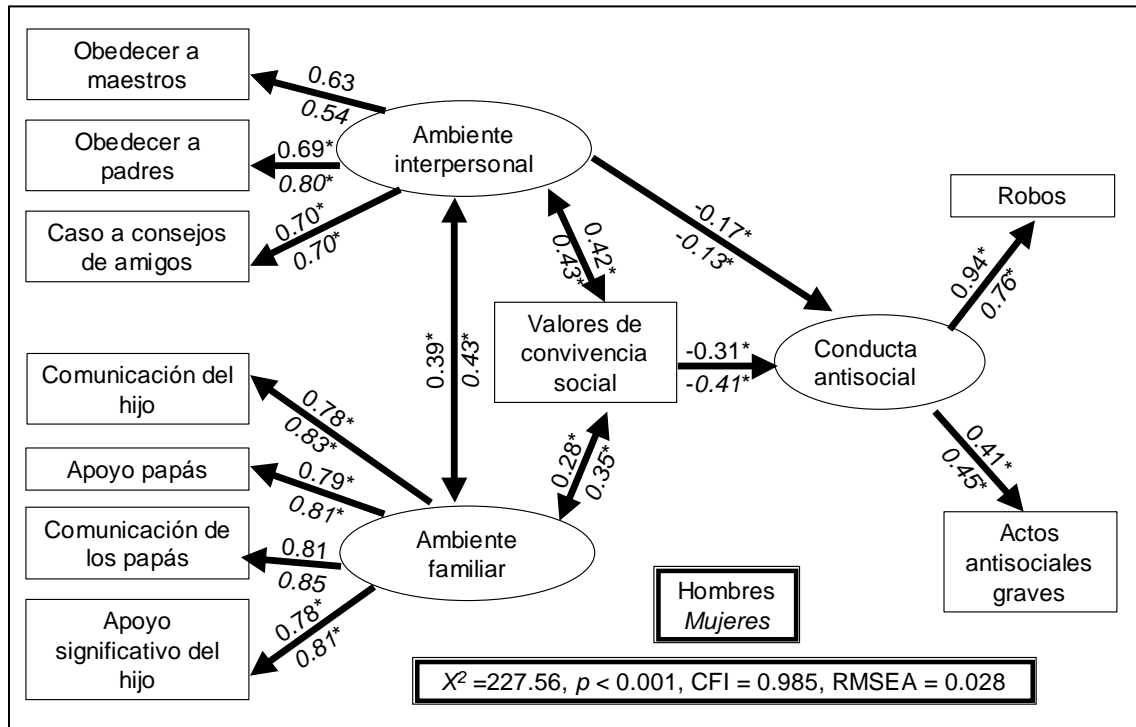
Obedecer a maestros

0.63
0.54

Ambiente interpersonal

Obedecer a padres

0.69*
0.80*

Caso a consejos de amigos

0.70*
0.70*

-0.17*
-0.13*

Robos

0.42*
0.43*

0.94*
0.76*

Valores de convivencia social

-0.31*
-0.41*

Conducta antisocial

0.39*
0.43*

Comunicación del hijo

0.78*
0.83*

Apoyo papás

0.79*
0.81*

0.28*
0.35*

0.41*
0.45*

Comunicación de los papás

0.81
0.85

Ambiente familiar

Actos antisociales graves

Apoyo significativo del hijo

0.78*
0.81*

Hombres
Mujeres

$X^2$ =227.56, $p$ < 0.001, CFI = 0.985, RMSEA = 0.028